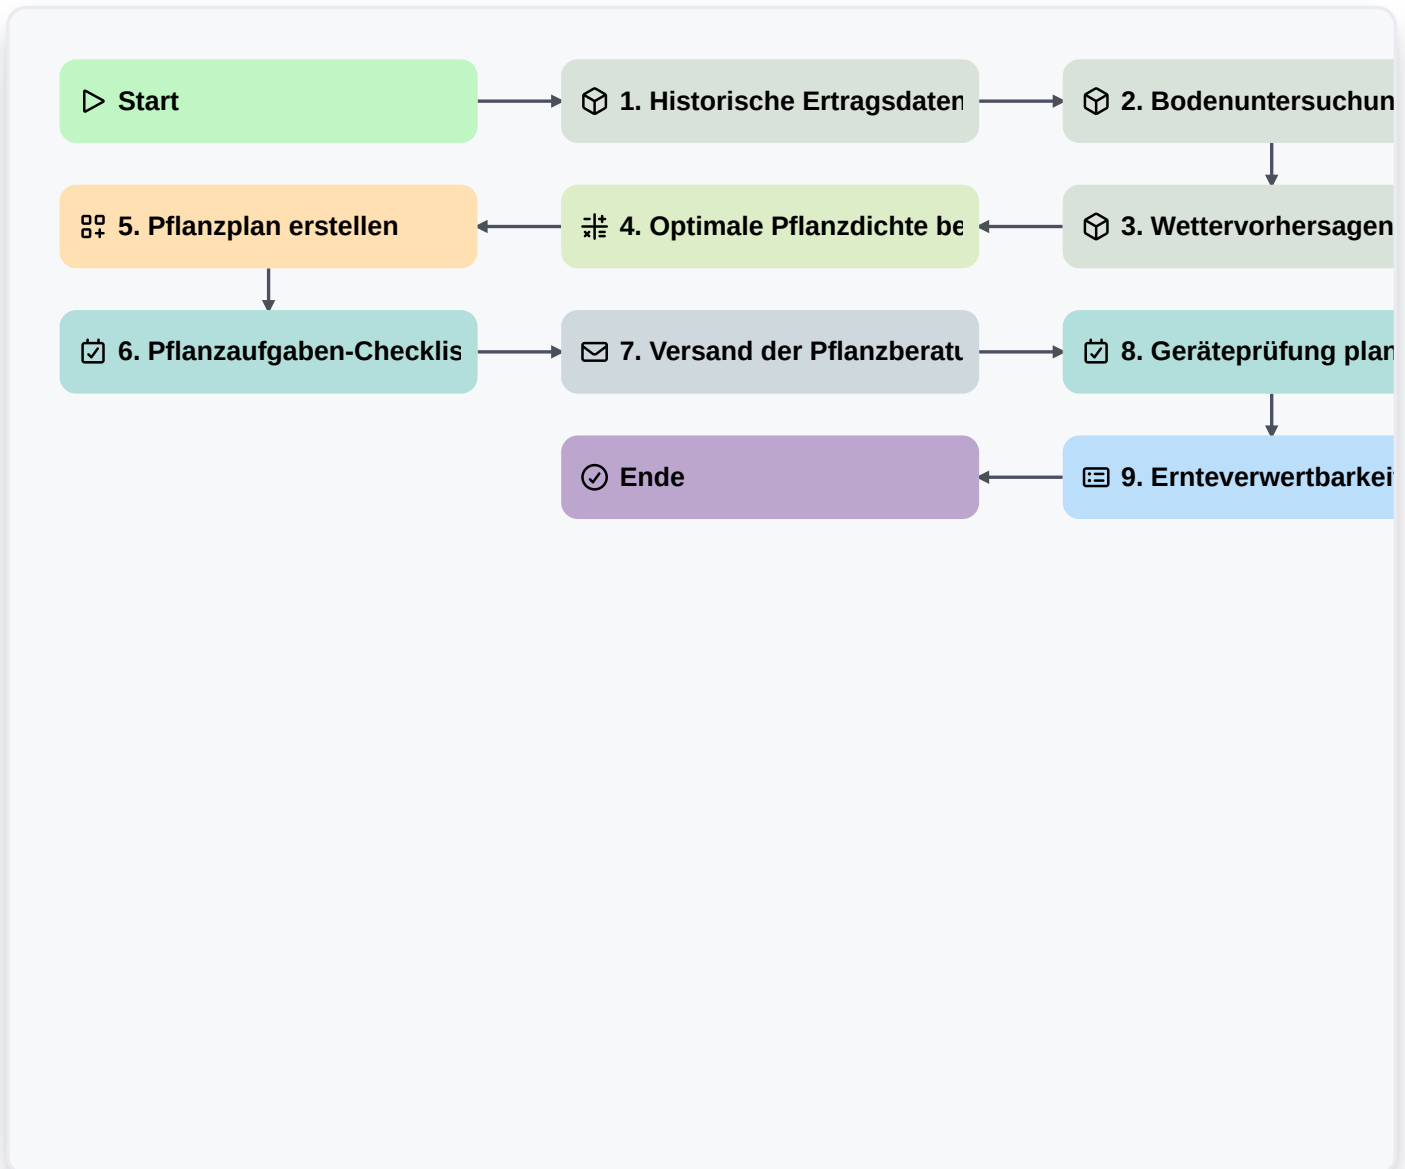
Start

1. Historische Ertragsdaten

2. Bodenuntersuchun

3. Wettervorhersagen

4. Optimale Pflanzdichte be

5. Pflanzplan erstellen

6. Pflanzaufgaben-Checklis

7. Versand der Pflanzberatu

8. Geräteprüfung plan

9. Ernteverwertbarkei

Ende